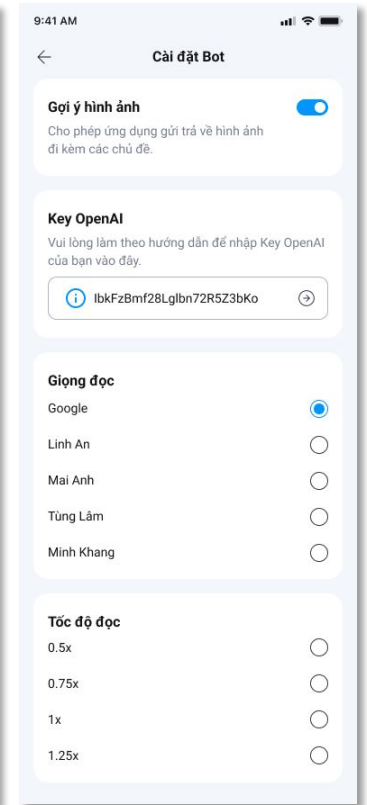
9:41 AM

Cài đặt Bot

Gợi ý hình ảnh
Cho phép ứng dụng gửi trả về hình ảnh đi kèm các chủ đề.

Key OpenAI
Vui lòng làm theo hướng dẫn để nhập Key OpenAI của bạn vào đây.

IbkFzBmf28Lglbn72R5Z3bKo

Giọng đọc
Google
Linh An
Mai Anh
Tùng Lâm
Minh Khang

Tốc độ đọc
0.5x
0.75x
1x
1.25x